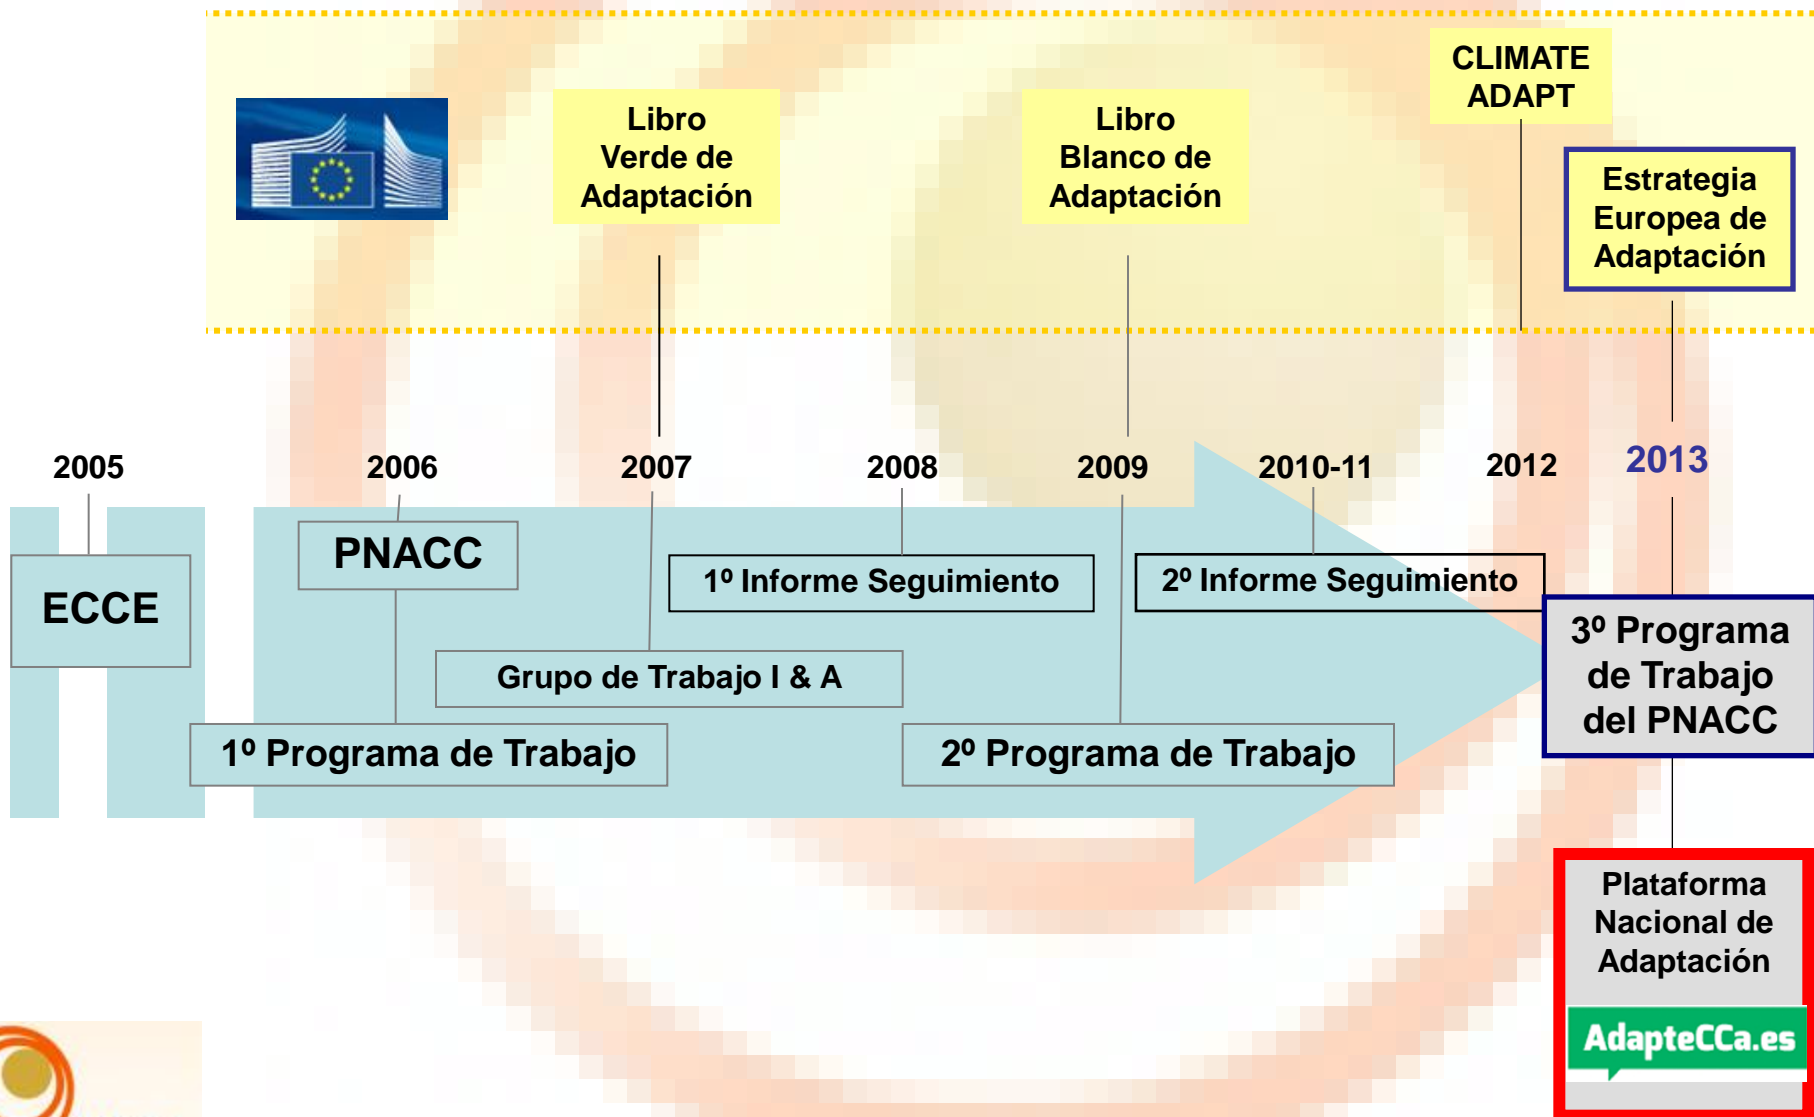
Libro Verde de Adaptación

Libro Blanco de Adaptación

CLIMATE ADAPT

Estrategia Europea de Adaptación

2005

2006

2007

2008

2009

2010-11

2012

2013

ECCE

PNACC

1º Informe Seguimiento

2º Informe Seguimiento

Grupo de Trabajo I & A

1º Programa de Trabajo

2º Programa de Trabajo

3º Programa de Trabajo del PNACC

Plataforma Nacional de Adaptación

AdapteCCa.es